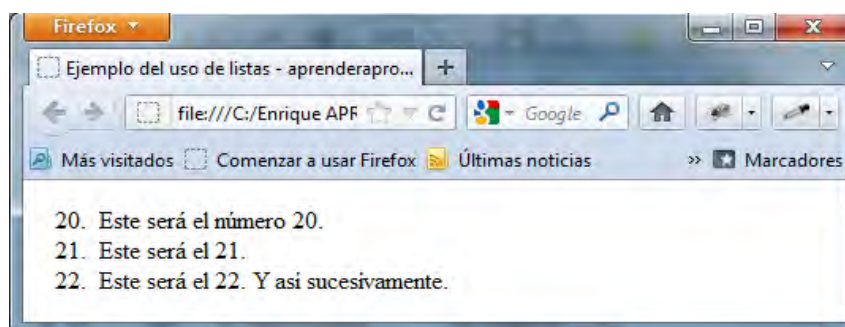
Firefox

Ejemplo del uso de listas - aprenderapro...

+

file:///C:/Enrique APR

Google

Más visitados

Comenzar a usar Firefox

Últimas noticias

»

Marcadores

20. Este será el número 20.
21. Este será el 21.
22. Este será el 22. Y asi sucesivamente.